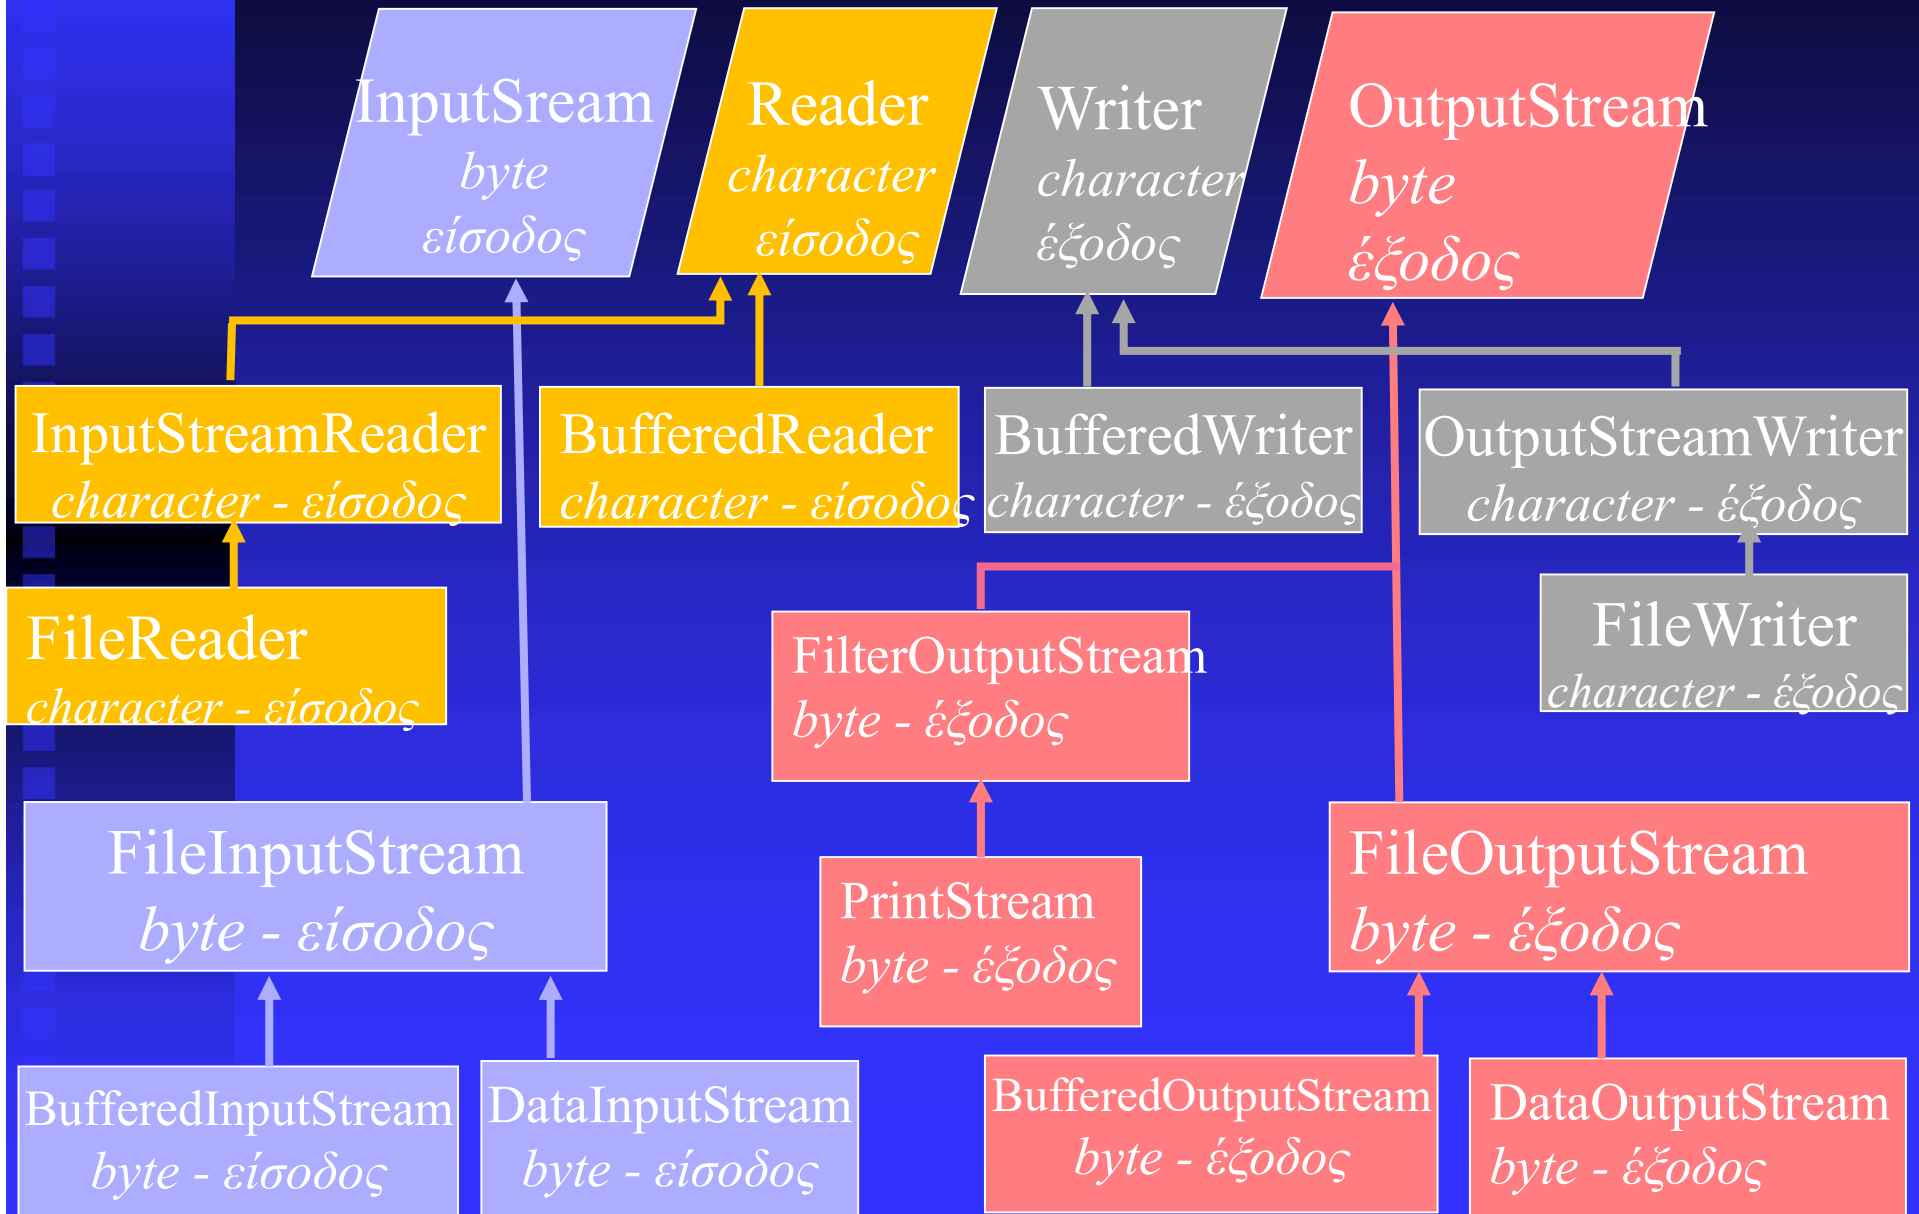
InputSream
byte
είσοδος

Reader
character
είσοδος

Writer
character
έξοδος

OutputStream
byte
έξοδος

InputStreamReader
character - είσοδος

BufferedReader
character - είσοδος

BufferedWriter
character - έξοδος

OutputStreamWriter
character - έξοδος

FileReader
character - είσοδος

FilterOutputStream
byte - έξοδος

FileWriter
character - έξοδος

FileInputStream
byte - είσοδος

PrintStream
byte - έξοδος

FileOutputStream
byte - έξοδος

BufferedInputStream
byte - είσοδος

DataInputStream
byte - είσοδος

BufferedOutputStream
byte - έξοδος

DataOutputStream
byte - έξοδος